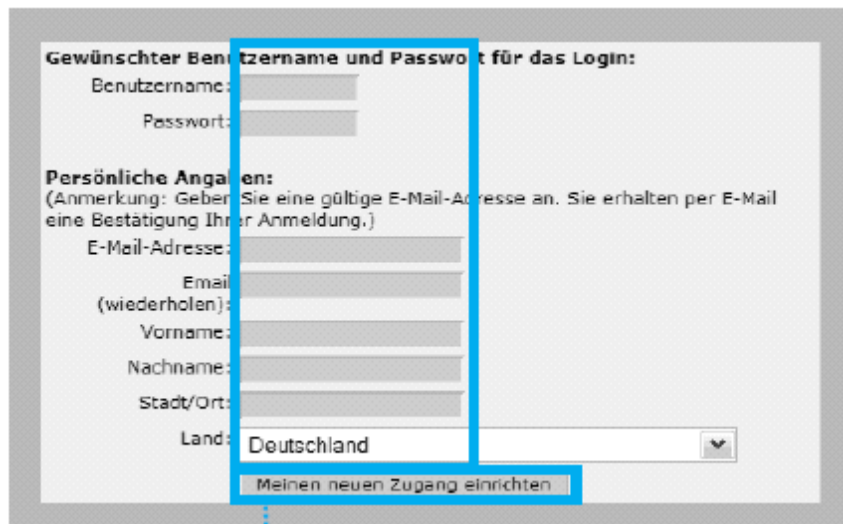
Gewünschter Benutzername und Passwort für das Login:

Benutzername:

Passwort:

Persönliche Angaben:
(Anmerkung: Geben Sie eine gültige E-Mail-Adresse an. Sie erhalten per E-Mail eine Bestätigung Ihrer Anmeldung.)

E-Mail-Adresse:

Email (wiederholen):

Vorname:

Nachname:

Stadt/Ort:

Land: Deutschland

Meinen neuen Zugang einrichten